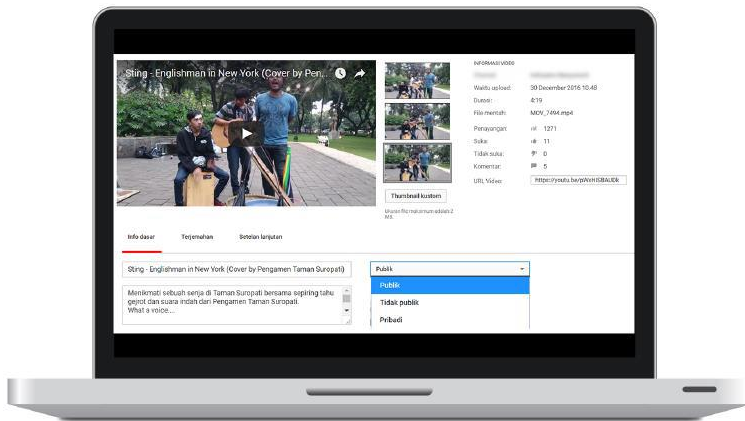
Sting - Englishman in New York (Cover by Pen...

Thumbnail kustom

Ukuran file maksimum adalah 2 MB.

INFORMASI VIDEO

Channel: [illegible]

Waktu upload: 30 Desember 2016 15.48

Durasi: 4:19

File mentah: MOV_7494.mp4

Penayangan: 1271

Suka: 11

Tidak suka: 0

Komentar: 5

URL Video: https://youtu.be/pWxHSBAU0bk

Info dasar

Terjemahan

Setelan lanjutan

Sting - Englishman in New York (Cover by Pengamen Taman Suropati)

Menikmati sebuah senja di Taman Suropati bersama sepiring tahu gejrot dan suara indah dari Pengamen Taman Suropati.
What a voice...

Publik

Publik

Tidak publik

Pribadi